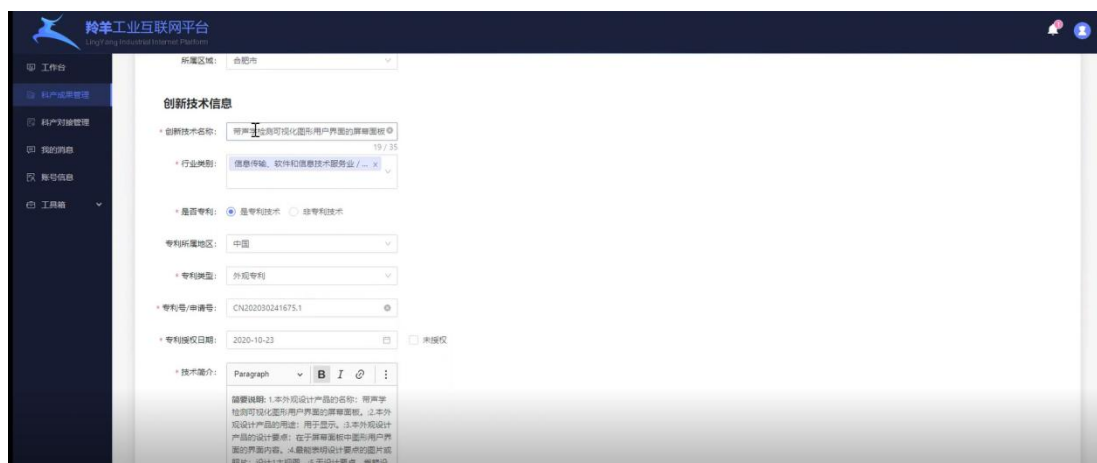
羚羊工业互联网平台
LingYang Industrial Internet Platform

工作台
科产成果管理
科产对接管理
我的消息
账号信息
工具箱

所属区域: 合肥市

创新技术信息

* 创新技术名称: 带声学检测可视化图形用户界面的屏幕面板
19 / 35

* 行业类别: 信息传输、软件和信息技术服务业 / ... ×

* 是否专利: 是专利技术 非专利技术

专利所属地区: 中国

* 专利类型: 外观专利

* 专利号/申请号: CN202030241675.1

* 专利授权日期: 2020-10-23 未授权

* 技术简介: Paragraph B I

简要说明: 1.本外观设计产品的名称: 带声学检测可视化图形用户界面的屏幕面板。2.本外观设计产品的用途: 用于显示。3.本外观设计产品的设计要点: 在于屏幕面板中图形用户界面的界面内容。4.最能表明设计要点的图片或照片: 设计1主视图。5.无设计要点... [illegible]